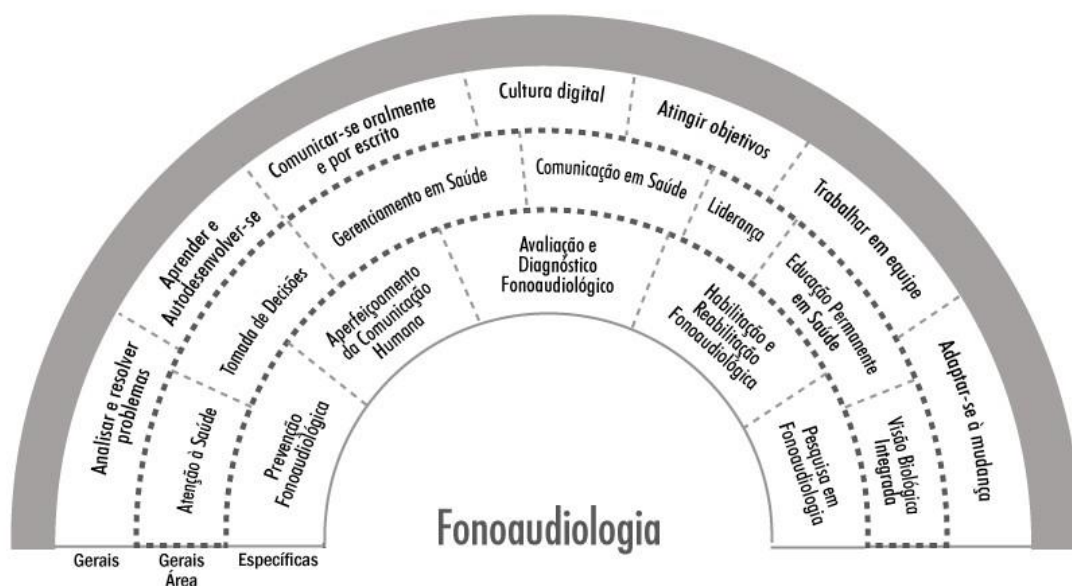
Analisar e resolver problemas

Aprender e Autodesenvolver-se

Comunicar-se oralmente e por escrito

Cultura digital

Atingir objetivos

Trabalhar em equipe

Adaptar-se à mudança

Atenção à Saúde

Tomada de Decisões

Gerenciamento em Saúde

Comunicação em Saúde

Liderança

Educação Permanente em Saúde

Visão Biológica Integrada

Prevenção Fonoaudiológica

Aperfeiçoamento da Comunicação Humana

Avaliação e Diagnóstico Fonoaudiológico

Habilitação e Reabilitação Fonoaudiológica

Pesquisa em Fonoaudiologia

Fonoaudiologia

Gerais

Gerais Área

Específicas